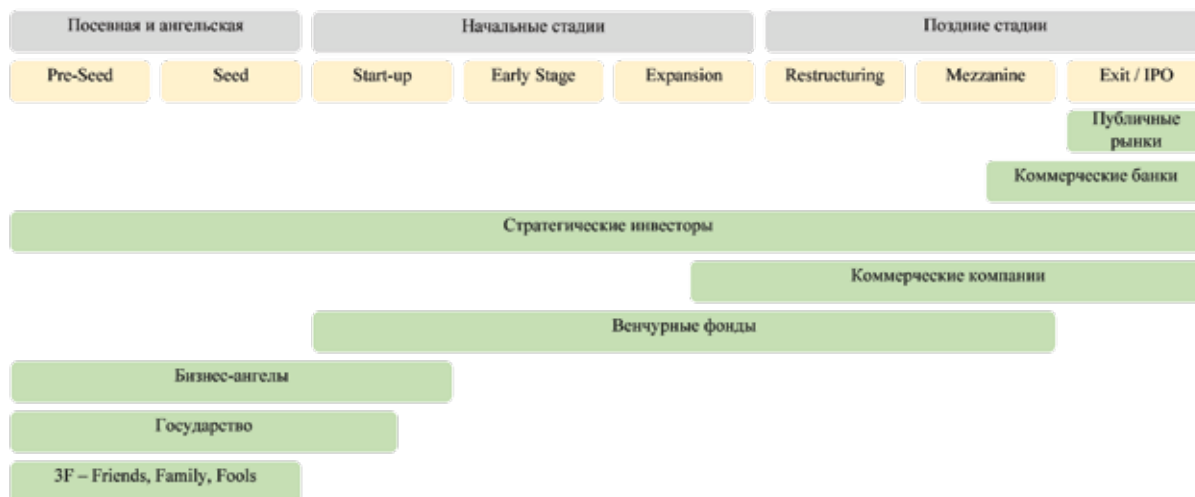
Посевная и ангельская

Начальные стадии

Поздние стадии

Pre-Seed

Seed

Start-up

Early Stage

Expansion

Restructuring

Mezzanine

Exit / IPO

Публичные рынки

Коммерческие банки

Стратегические инвесторы

Коммерческие компании

Венчурные фонды

Бизнес-ангелы

Государство

3F – Friends, Family, Fools